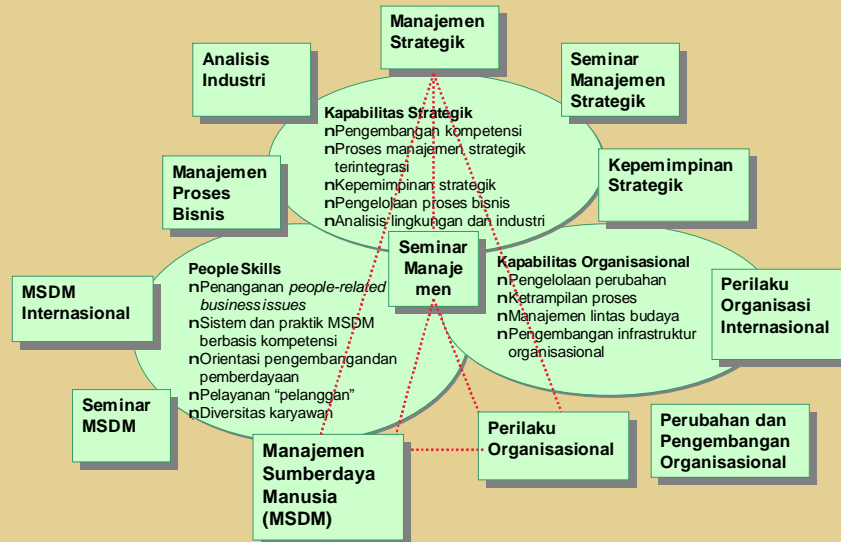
Manajemen Strategik

Analisis Industri

Seminar Manajemen Strategik

Kapabilitas Strategik
nPengembangan kompetensi
nProses manajemen strategik terintegrasi
nKepemimpinan strategik
nPengelolaan proses bisnis
nAnalisis lingkungan dan industri

Manajemen Proses Bisnis

Kepemimpinan Strategik

Seminar Manajemen

People Skills
nPenanganan *people-related business issues*
nSistem dan praktik MSDM berbasis kompetensi
nOrientasi pengembangandan pemberdayaan
nPelayanan "pelanggan"
nDiversitas karyawan

Kapabilitas Organisasional
nPengelolaan perubahan
nKetrampilan proses
nManajemen lintas budaya
nPengembangan infrastruktur organisasional

MSDM Internasional

Perilaku Organisasi Internasional

Seminar MSDM

Perilaku Organisasional

Perubahan dan Pengembangan Organisasional

Manajemen Sumberdaya Manusia (MSDM)